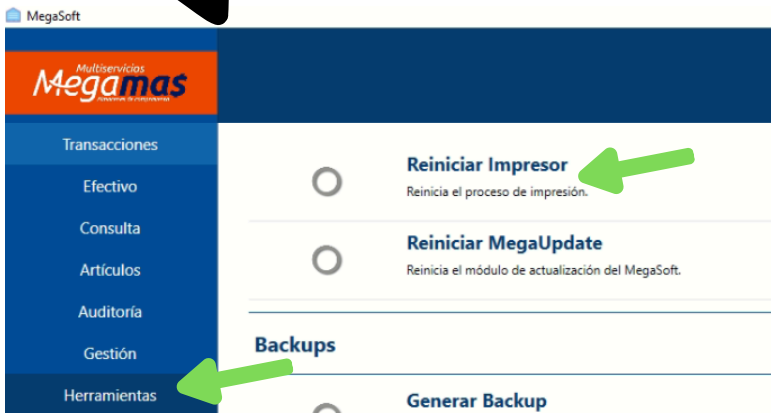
MegaSoft

Multiservicios
Megamas
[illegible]

Transacciones
Efectivo
Consulta
Artículos
Auditoría
Gestión
Herramientas

Reiniciar Impresor
Reinicia el proceso de impresión.

Reiniciar MegaUpdate
Reinicia el módulo de actualización del MegaSoft.

Backups

Generar Backup